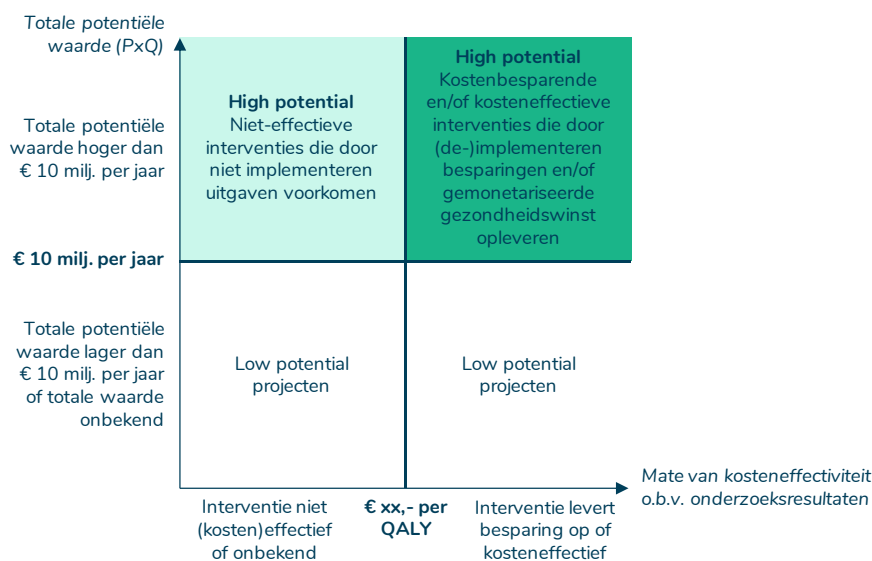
Totale potentiële waarde (PxQ)

Totale potentiële waarde hoger dan € 10 milj. per jaar

**High potential**
Niet-effectieve interventies die door niet implementeren uitgaven voorkomen

**High potential**
Kostenbesparende en/of kosteneffectieve interventies die door (de-)implementeren besparingen en/of gemonetariseerde gezondheidswinst opleveren

**€ 10 milj. per jaar**

Totale potentiële waarde lager dan € 10 milj. per jaar of totale waarde onbekend

Low potential projecten

Low potential projecten

Mate van kosteneffectiviteit o.b.v. onderzoeksresultaten

Interventie niet (kosten)effectief of onbekend

**€ xx,- per QALY**

Interventie levert besparing op of kosteneffectief